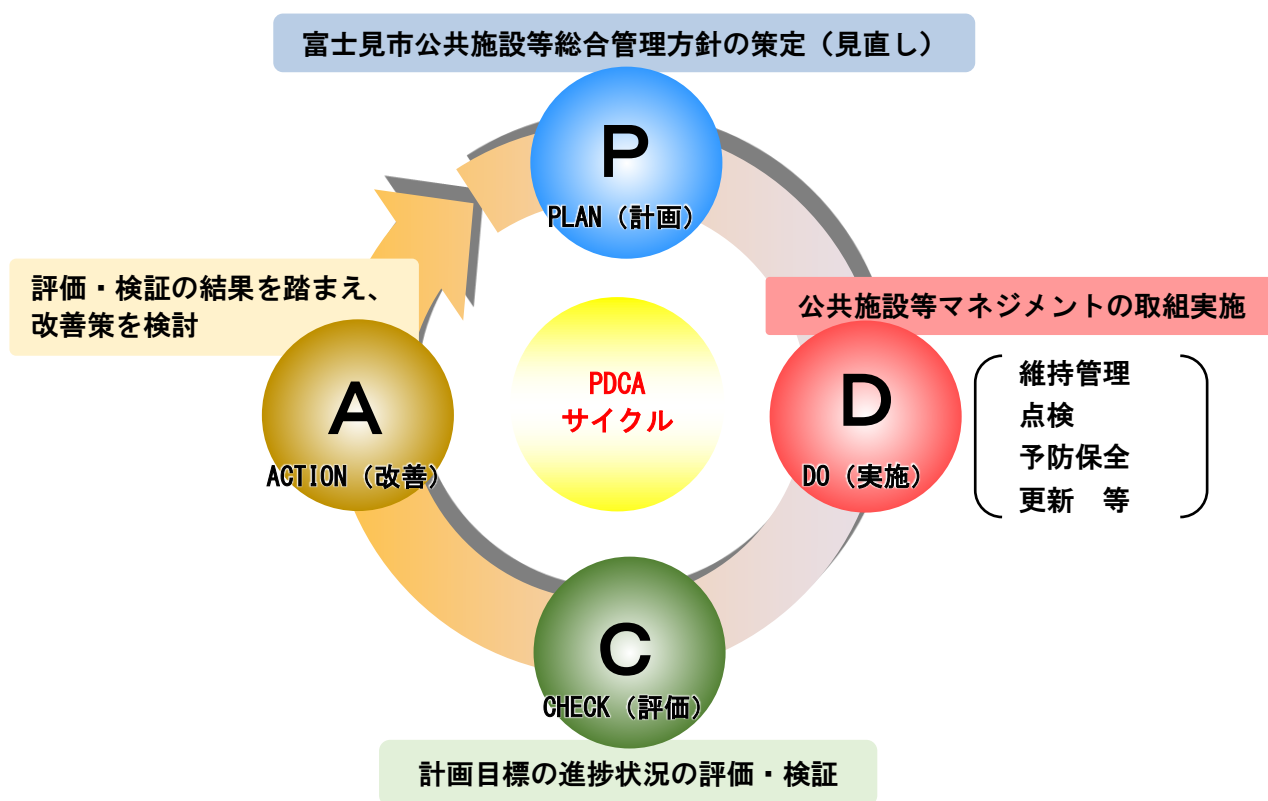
富士見市公共施設等総合管理方針の策定（見直し）

P
PLAN（計画）

評価・検証の結果を踏まえ、改善策を検討

公共施設等マネジメントの取組実施

A
ACTION（改善）

PDCA
サイクル

D
DO（実施）

維持管理
点検
予防保全
更新　等

C
CHECK（評価）

計画目標の進捗状況の評価・検証